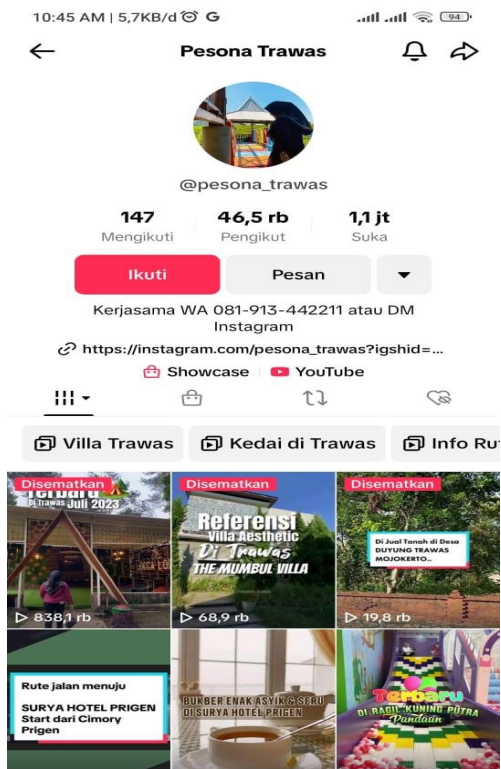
10:45 AM | 5,7KB/d G

94

Pesona Trawas

@pesona_trawas

147
Mengikuti

46,5 rb
Pengikut

1,1 jt
Suka

Ikuti

Pesan

Kerjasama WA 081-913-442211 atau DM Instagram

https://instagram.com/pesona_trawas?igshid=...

Showcase | YouTube

Villa Trawas

Kedai di Trawas

Info Ru

Disematkan
Terbaru
Di Trawas Juli 2023
838,1 rb

Disematkan
Referensi Villa Aesthetic Di Trawas
THE MUMBUL VILLA
68,9 rb

Disematkan
Di Jual Tanah di Desa DUYUNG TRAWAS MOJOKERTO..
19,8 rb

Rute jalan menuju
SURYA HOTEL PRIGEN
Start dari Cimory Prigen

BUKBER ENAK ASYIK & SERU DI SURYA HOTEL PRIGEN

Terbaru
DI RAGIL KUNING PUTRA Pandaan